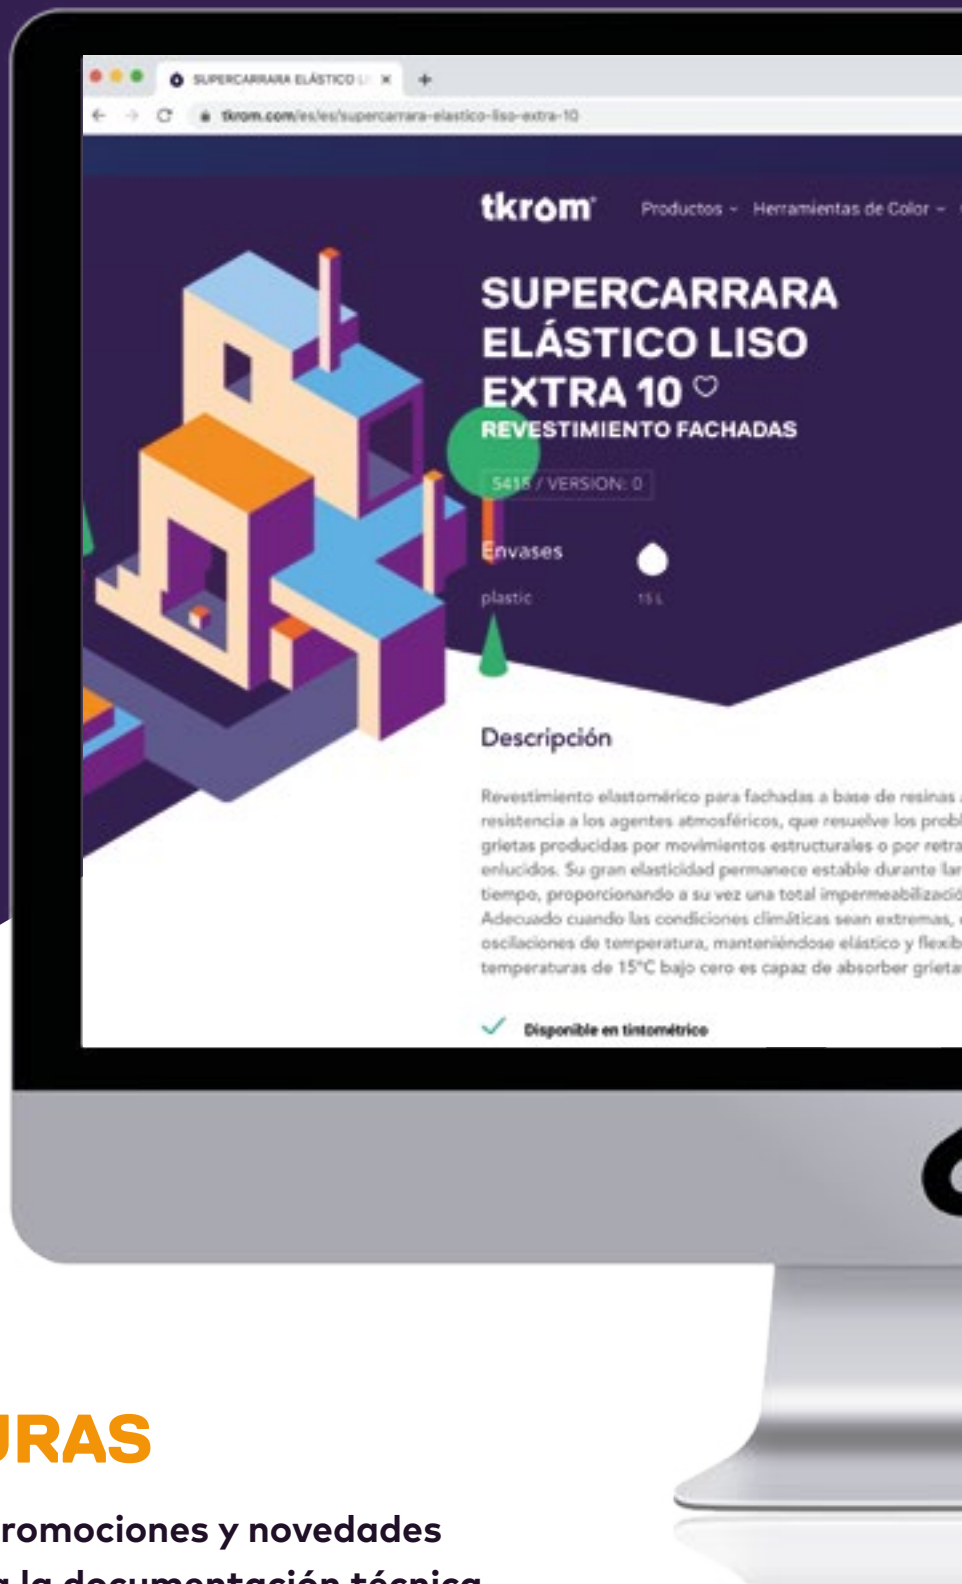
SUPERCARRARA ELÁSTICO LI ×

tkrom.com/es/es/supercarrara-elastico-liso-extra-10

tkrom Productos Herramientas de Color

SUPERCARRARA ELÁSTICO LISO EXTRA 10

REVESTIMIENTO FACHADAS

5415 / VERSION: 0

Envases

plastic

15 L

Descripción

Revestimiento elastomérico para fachadas a base de resinas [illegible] resistencia a los agentes atmosféricos, que resuelve los probl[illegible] grietas producidas por movimientos estructurales o por retra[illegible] enlucidos. Su gran elasticidad permanece estable durante lar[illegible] tiempo, proporcionando a su vez una total impermeabilizació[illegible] Adecuado cuando las condiciones climáticas sean extremas, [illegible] oscilaciones de temperatura, manteniéndose elástico y flexib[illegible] temperaturas de 15°C bajo cero es capaz de absorber grieta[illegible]

Disponible en tintométrico

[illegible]RAS

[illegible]romociones y novedades

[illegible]